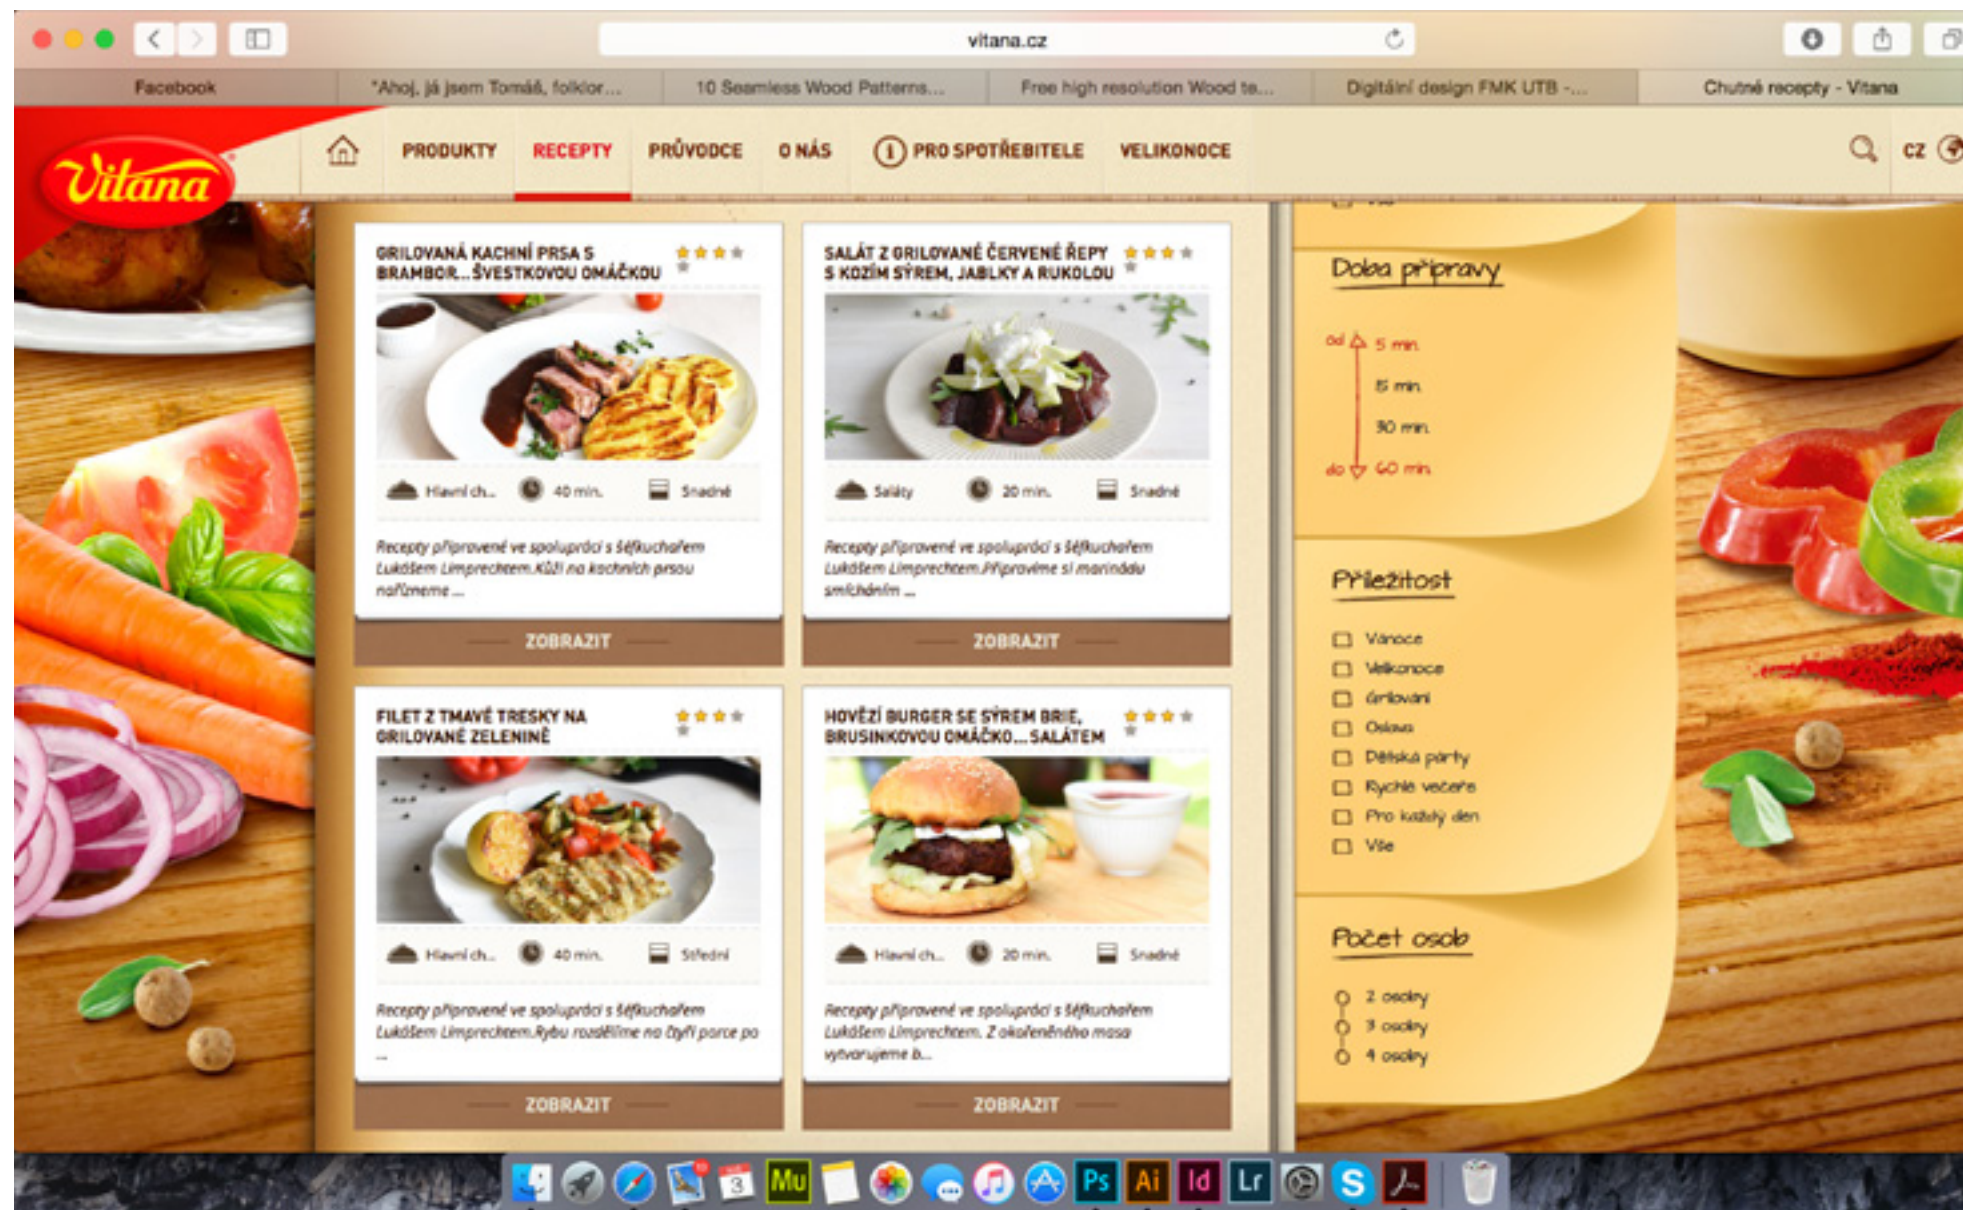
vitana.cz

Facebook | "Ahoj, já jsem Tomáš, folklor... | 10 Seamless Wood Patterns... | Free high resolution Wood te... | Digitální design FMK UTB -... | Chutné recepty - Vitana

Vitana

PRODUKTY RECEPTY PRŮVODCE O NÁS PRO SPOTŘEBITELE VELIKONOCE

CZ

GRILOVANÁ KACHNÍ PRSA S BRAMBOR...ŠVESTKOVOU OMÁČKOU

Hlavní ch... 40 min. Snadné

Recepty připravené ve spolupráci s šéfkuchařem Lukášem Limprechtem.Kůži na kachních prsou nařízneme ...

ZOBRAZIT

SALÁT Z GRILOVANÉ ČERVENÉ ŘEPY S KOZÍM SÝREM, JABLKY A RUKOLOU

Saláty 20 min. Snadné

Recepty připravené ve spolupráci s šéfkuchařem Lukášem Limprechtem.Připravíme si marinádu smícháním ...

ZOBRAZIT

FILET Z TMAVÉ TRESKY NA GRILOVANÉ ZELENINĚ

Hlavní ch... 40 min. Střední

Recepty připravené ve spolupráci s šéfkuchařem Lukášem Limprechtem.Rybu rozdělíme na čtyři porce po ...

ZOBRAZIT

HOVĚZÍ BURGER SE SÝREM BRIE, BRUSINKOVOU OMÁČKO... SALÁTEM

Hlavní ch... 20 min. Snadné

Recepty připravené ve spolupráci s šéfkuchařem Lukášem Limprechtem. Z okořeněného masa vytvarujeme b...

ZOBRAZIT

Doba přípravy

od 5 min
15 min
30 min
do 60 min

Příležitost

Vánoce
Velikonoce
Grilování
Oslava
Dětská párty
Rychlé večeře
Pro každý den
Vše

Počet osob

2 osoby
3 osoby
4 osoby

Mu Ps Ai Id Lr 3